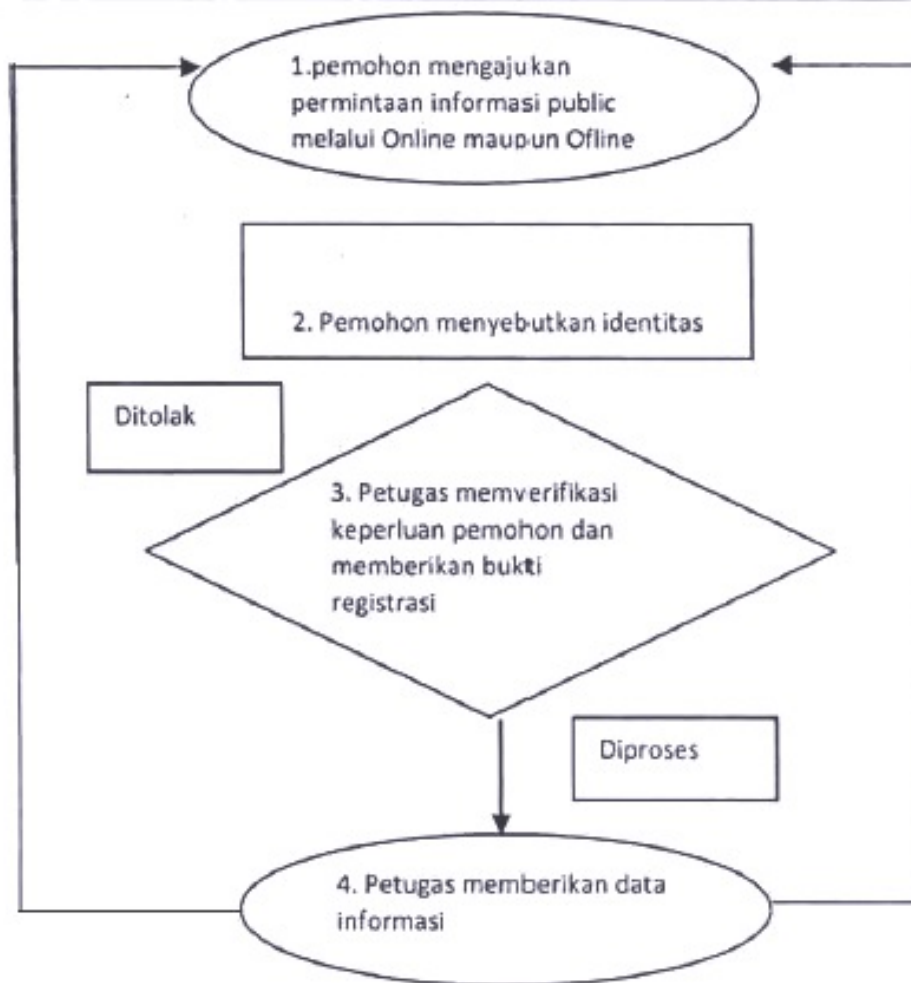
1.pemohon mengajukan permintaan informasi public melalui Online maupun Ofline

2. Pemohon menyebutkan identitas

Ditolak

3. Petugas memverifikasi keperluan pemohon dan memberikan bukti registrasi

Diproses

4. Petugas memberikan data informasi